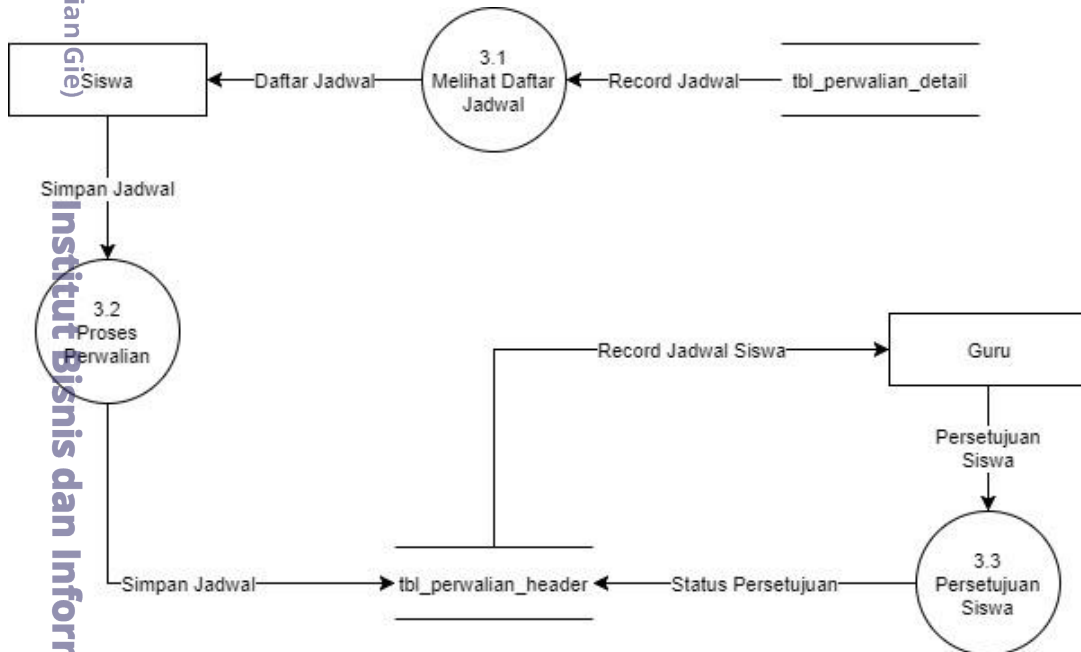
ian Gie)

Institut Bisnis dan Infor

Siswa

Daftar Jadwal

3.1
Melihat Daftar Jadwal

Record Jadwal

tbl_perwalian_detail

Simpan Jadwal

3.2
Proses Perwalian

Record Jadwal Siswa

Guru

Persetujuan Siswa

Simpan Jadwal

tbl_perwalian_header

Status Persetujuan

3.3
Persetujuan Siswa